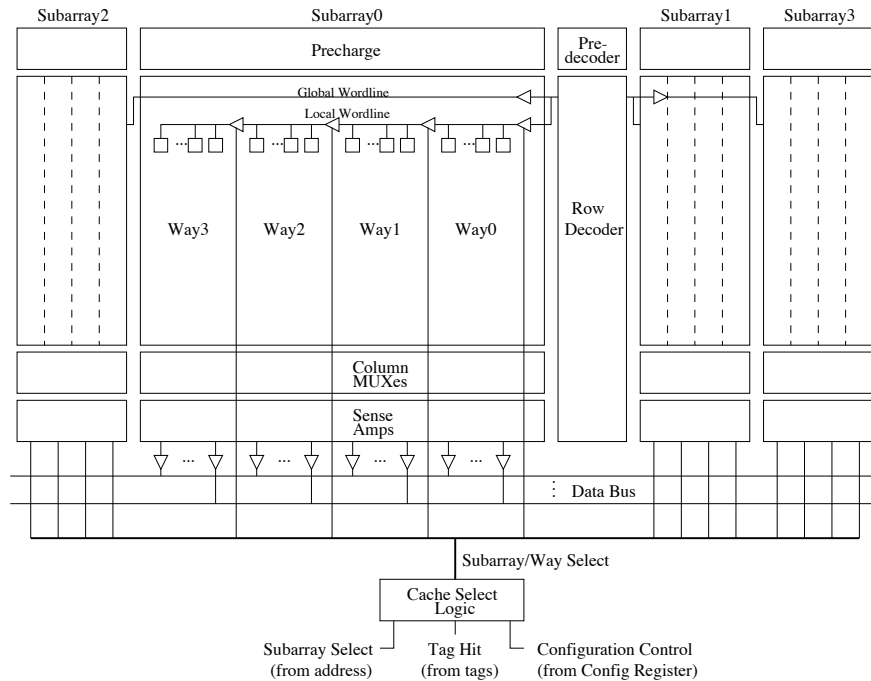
Subarray2

Subarray0

Subarray1

Subarray3

Precharge

Pre-
decoder

Global Wordline

Local Wordline

Way3

Way2

Way1

Way0

Row
Decoder

Column
MUXes

Sense
Amps

Data Bus

Subarray/Way Select

Cache Select
Logic

Subarray Select
(from address)

Tag Hit
(from tags)

Configuration Control
(from Config Register)